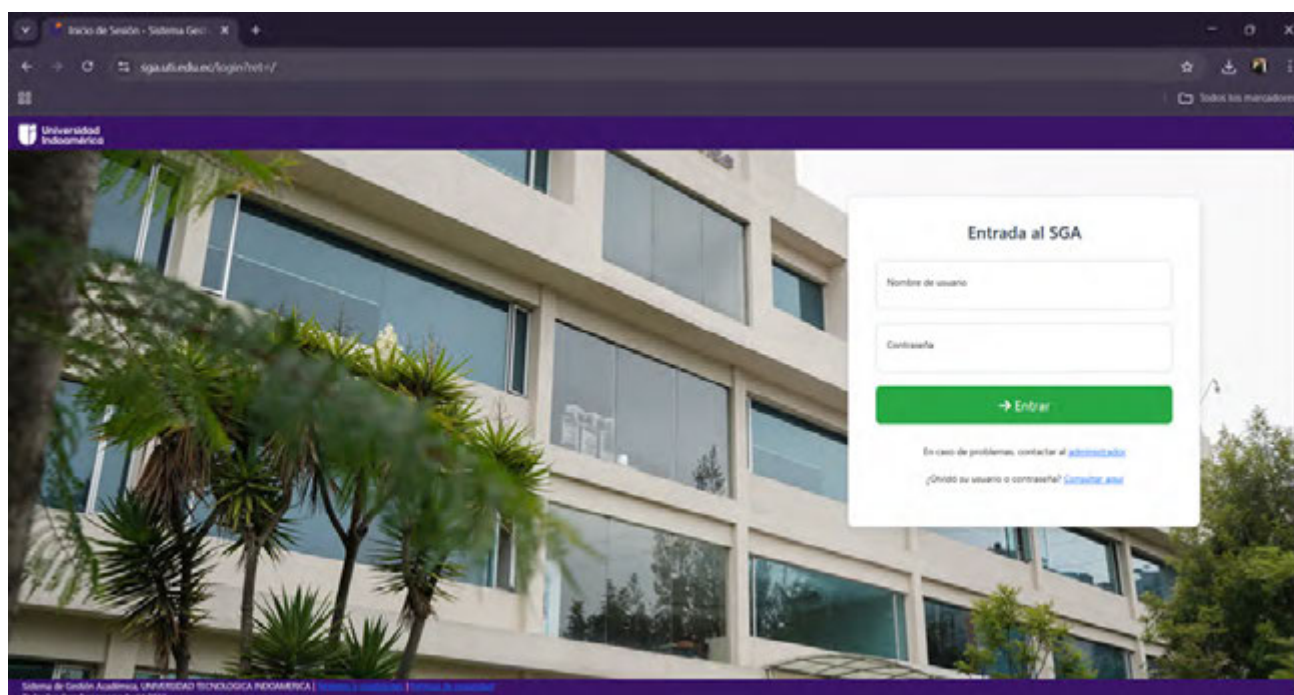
Inicio de Sesión - Sistema Gest X +

sga.uti.edu.ec/login?ret=/

Todos los marcadores

Universidad Indoamérica

Entrada al SGA

Nombre de usuario

Contraseña

→ Entrar

En caso de problemas, contactar al administrador

¿Olvidó su usuario o contraseña? Consultar aquí

Sistema de Gestión Académica, UNIVERSIDAD TECNOLOGICA INDOAMERICA | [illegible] | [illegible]